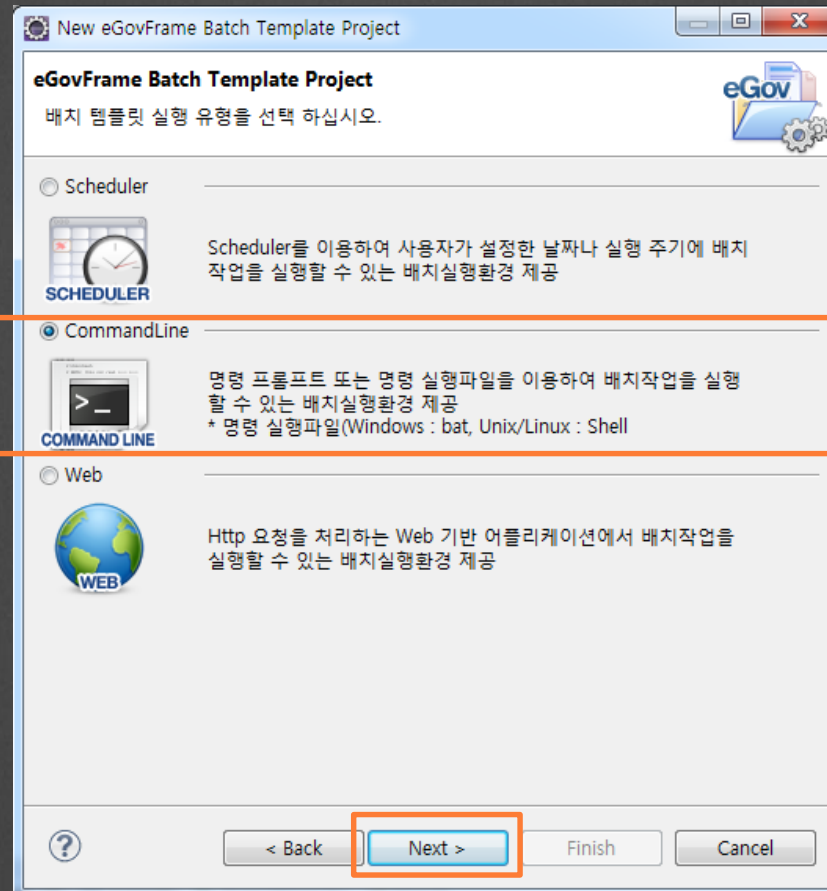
New eGovFrame Batch Template Project

eGovFrame Batch Template Project
배치 템플릿 실행 유형을 선택 하십시오.

eGov

Scheduler

SCHEDULER

Scheduler를 이용하여 사용자가 설정한 날짜나 실행 주기에 배치 작업을 실행할 수 있는 배치실행환경 제공

CommandLine

>_

COMMAND LINE

명령 프롬프트 또는 명령 실행파일을 이용하여 배치작업을 실행할 수 있는 배치실행환경 제공
* 명령 실행파일(Windows : bat, Unix/Linux : Shell

Web

WEB

Http 요청을 처리하는 Web 기반 어플리케이션에서 배치작업을 실행할 수 있는 배치실행환경 제공

?

< Back

Next >

Finish

Cancel